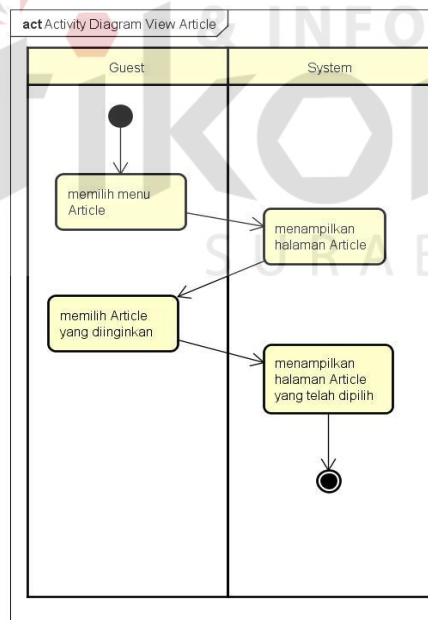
act Activity Diagram View Article

& INFO

| Guest | System |
|---|---|

memilih menu Article

menampilkan halaman Article

S U R A B

memilih Article yang diinginkan

menampilkan halaman Article yang telah dipilih